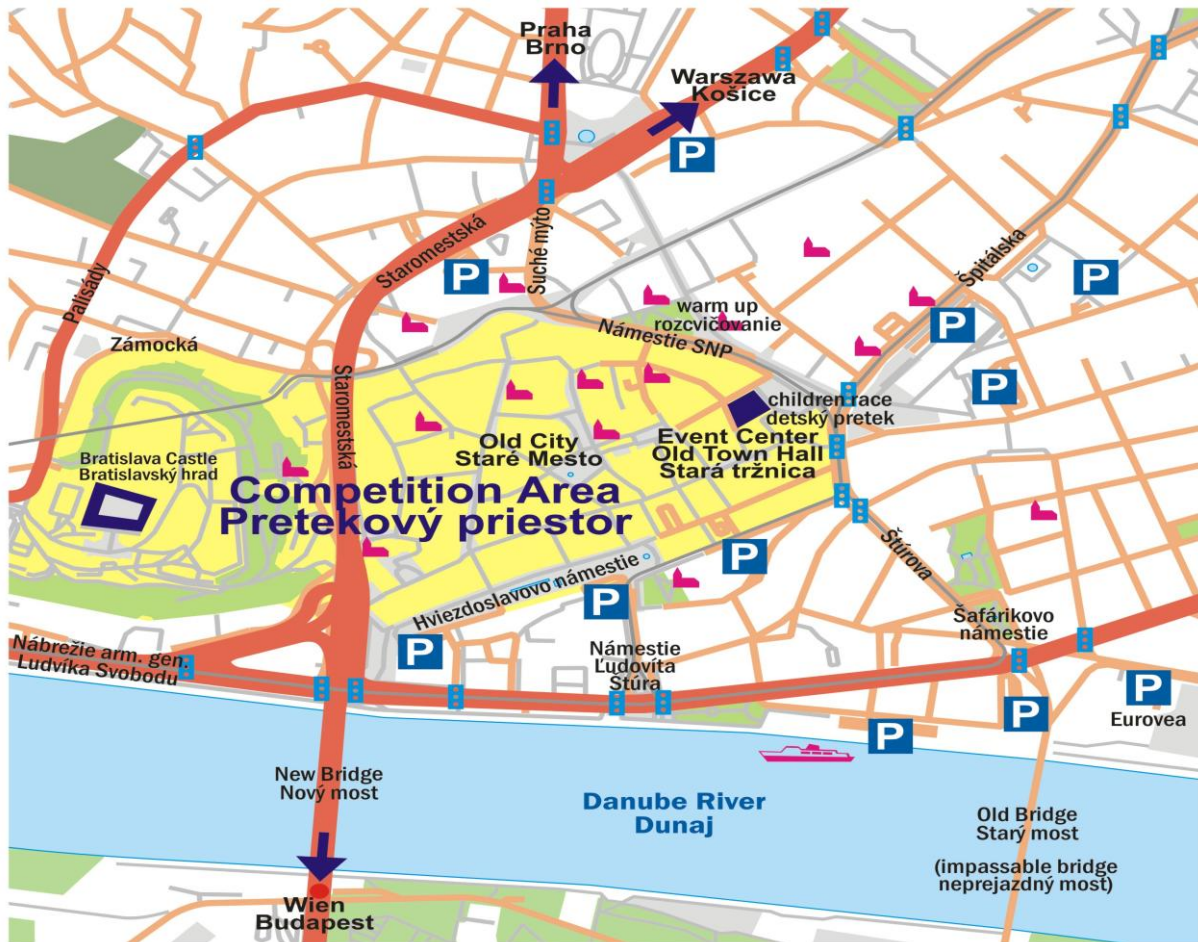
Praha
Brno

Warszawa
Košice

P

Palisády

Staromestská

Suché mýto

P

warm up
rozcvičovanie

Námestie SNP

Špitálska

P

P

P

Zámocká

children race
detský pretek

P

Staromestská

Bratislava Castle
Bratislavský hrad

Old City
Staré Mesto

Event Center
Old Town Hall
Stará tržnica

Competition Area
Pretekový priestor

Štúrova

P

Hviezdoslavovo námestie

P

Šafárikovo námestie

Nábrežie arm. gen. Ludvíka Svobodu

P

Námestie
Ľudovíta
Štúra

P

P

Eurovea

P

New Bridge
Nový most

Danube River
Dunaj

Old Bridge
Starý most

(impassable bridge
neprejazdný most)

Wien
Budapest